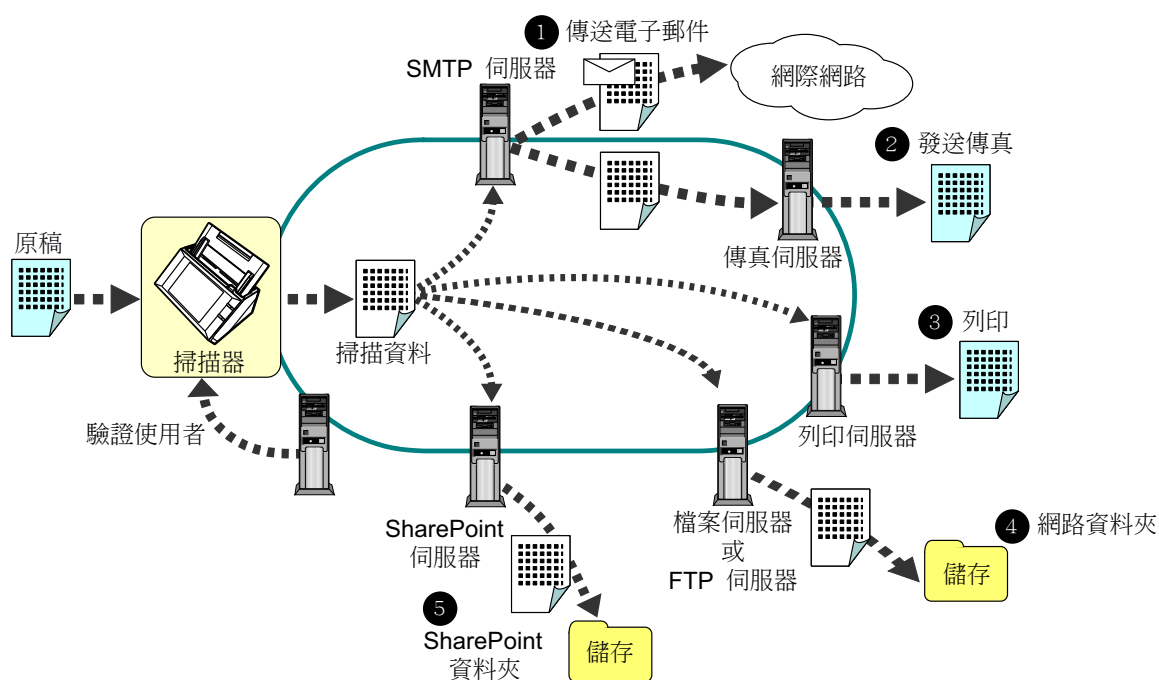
1 傳送電子郵件

SMTP 伺服器

網際網路

2 發送傳真

傳真伺服器

原稿

掃描器

掃描資料

3 列印

列印伺服器

驗證使用者

SharePoint 伺服器

檔案伺服器 或 FTP 伺服器

4 網路資料夾

儲存

5 SharePoint 資料夾

儲存